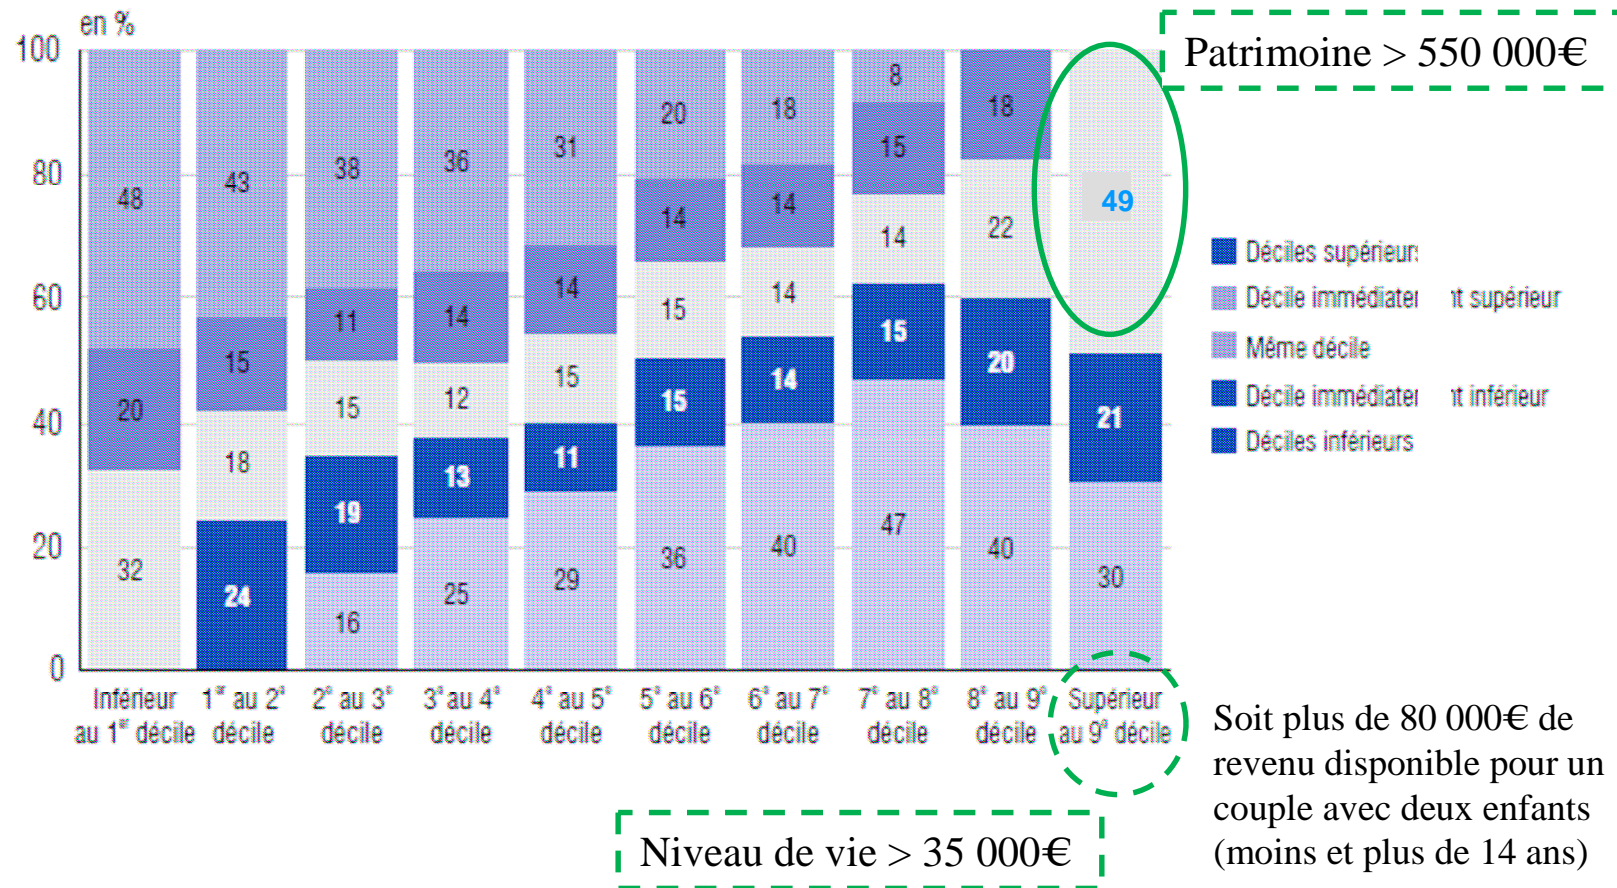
en %

100
80
60
40
20
0

48
20
32

43
15
18
24

38
11
15
19
16

36
14
12
13
25

31
14
15
11
29

20
14
15
15
36

18
14
14
14
40

8
15
14
15
47

18
22
20
40

49
21
30

Inférieur au 1$^{er}$ décile
1$^{er}$ au 2$^{e}$ décile
2$^{e}$ au 3$^{e}$ décile
3$^{e}$ au 4$^{e}$ décile
4$^{e}$ au 5$^{e}$ décile
5$^{e}$ au 6$^{e}$ décile
6$^{e}$ au 7$^{e}$ décile
7$^{e}$ au 8$^{e}$ décile
8$^{e}$ au 9$^{e}$ décile
Supérieur au 9$^{e}$ décile

Patrimoine > 550 000€

Déciles supérieurs
Décile immédiate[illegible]t supérieur
Même décile
Décile immédiate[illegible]t inférieur
Déciles inférieurs

Soit plus de 80 000€ de revenu disponible pour un couple avec deux enfants (moins et plus de 14 ans)

Niveau de vie > 35 000€